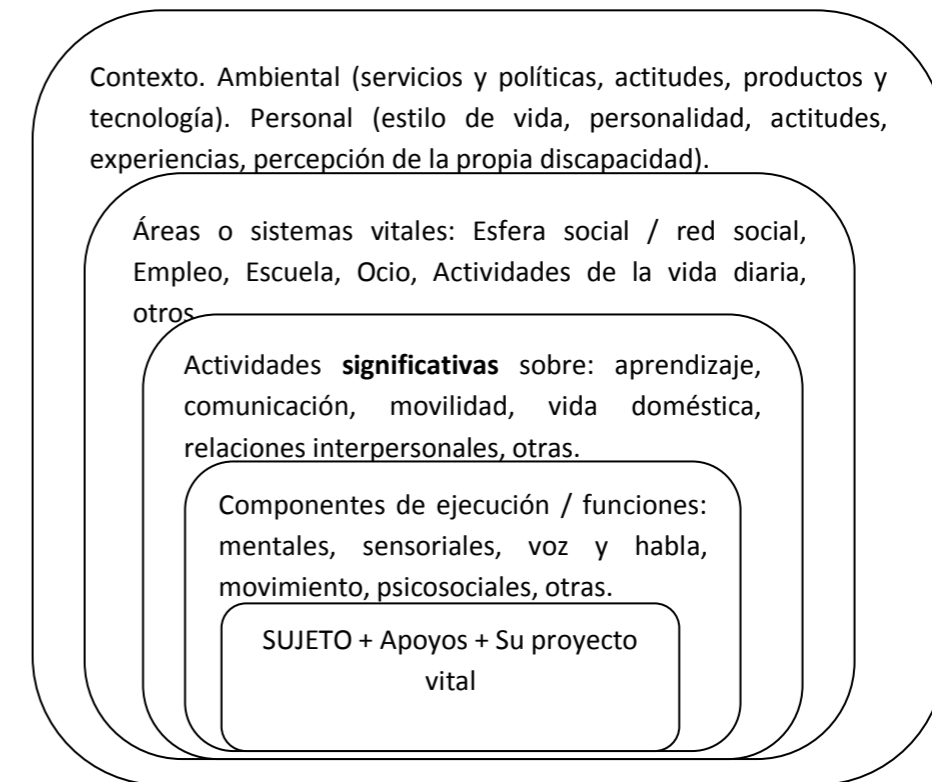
Contexto. Ambiental (servicios y políticas, actitudes, productos y tecnología). Personal (estilo de vida, personalidad, actitudes, experiencias, percepción de la propia discapacidad).

Áreas o sistemas vitales: Esfera social / red social, Empleo, Escuela, Ocio, Actividades de la vida diaria, otros

Actividades **significativas** sobre: aprendizaje, comunicación, movilidad, vida doméstica, relaciones interpersonales, otras.

Componentes de ejecución / funciones: mentales, sensoriales, voz y habla, movimiento, psicosociales, otras.

SUJETO + Apoyos + Su proyecto vital